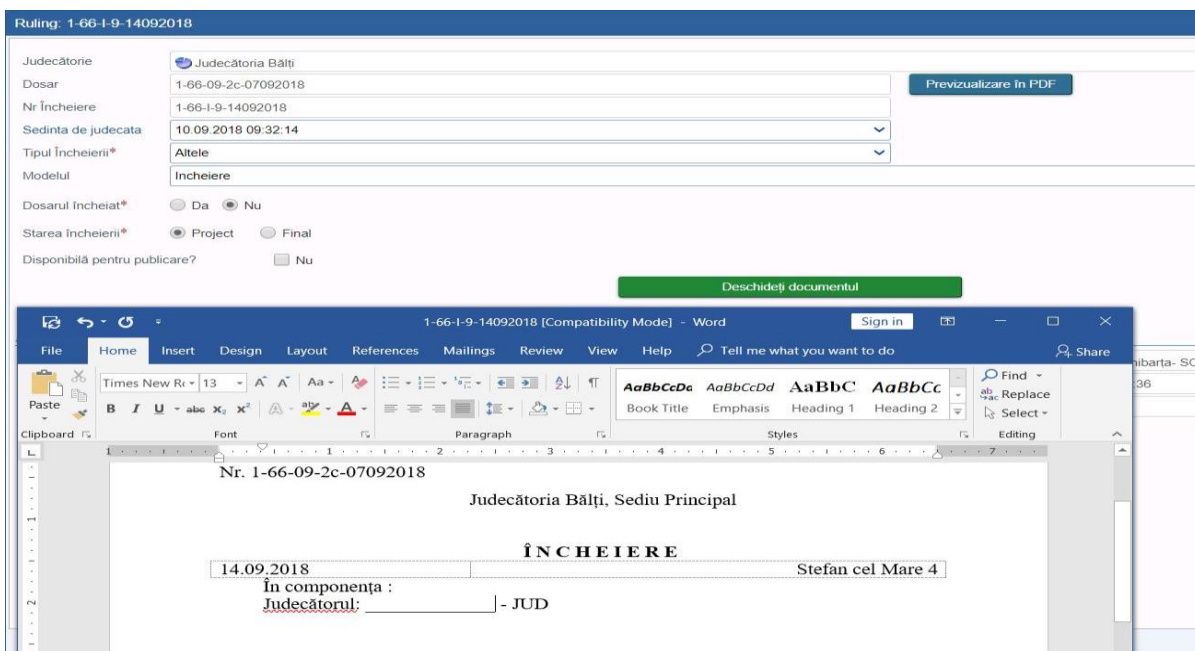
Ruling: 1-66-I-9-14092018

Judecătorie | Judecătoria Bălți
Dosar | 1-66-09-2c-07092018
Previzualizare în PDF
Nr Încheiere | 1-66-I-9-14092018
Sedinta de judecata | 10.09.2018 09:32:14
Tipul Încheierii* | Altele
Modelul | Incheiere
Dosarul încheiat* | Da | Nu
Starea încheierii* | Project | Final
Disponibilă pentru publicare? | Nu

Deschideți documentul

1-66-I-9-14092018 [Compatibility Mode] - Word
Sign in

File | Home | Insert | Design | Layout | References | Mailings | Review | View | Help | Tell me what you want to do | Share

Paste
Times New R | 13
B I U abc $x_2$ $x^2$
AaBbCcDd Book Title
AaBbCcDd Emphasis
AaBbC Heading 1
AaBbCc Heading 2
Find
Replace
Select
Clipboard | Font | Paragraph | Styles | Editing

nibarța- SC
36

Nr. 1-66-09-2c-07092018

Judecătoria Bălți, Sediu Principal

ÎNCHEIERE

| 14.09.2018 | | Stefan cel Mare 4 |
|---|---|---|

În componența :
Judecătorul: | - JUD